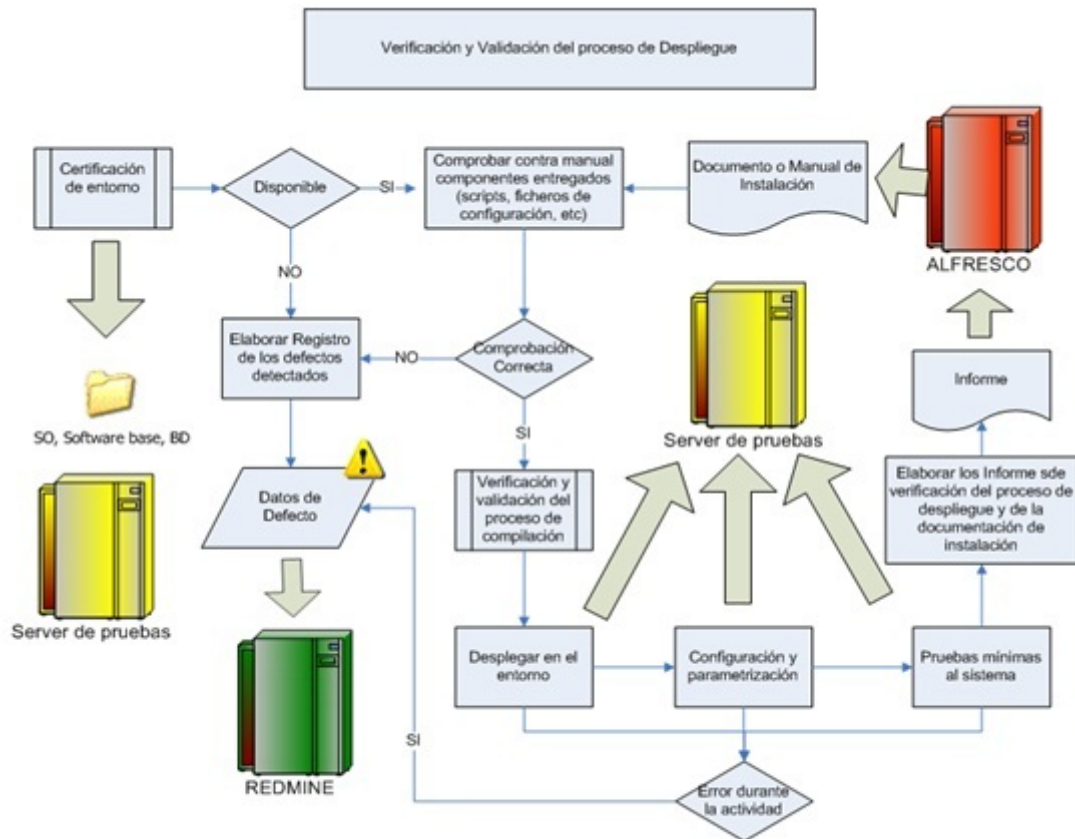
Verificación y Validación del proceso de Despliegue

Certificación de entorno

Disponible

SI

Comprobar contra manual componentes entregados (scripts, ficheros de configuración, etc)

Documento o Manual de Instalación

ALFRESCO

NO

Elaborar Registro de los defectos detectados

NO

Comprobación Correcta

SO, Software base, BD

Server de pruebas

Informe

SI

Datos de Defecto

Verificación y validación del proceso de compilación

Elaborar los Informe sde verificación del proceso de despliegue y de la documentación de instalación

Server de pruebas

Desplegar en el entorno

Configuración y parametrización

Pruebas mínimas al sistema

SI

REDMINE

Error durante la actividad